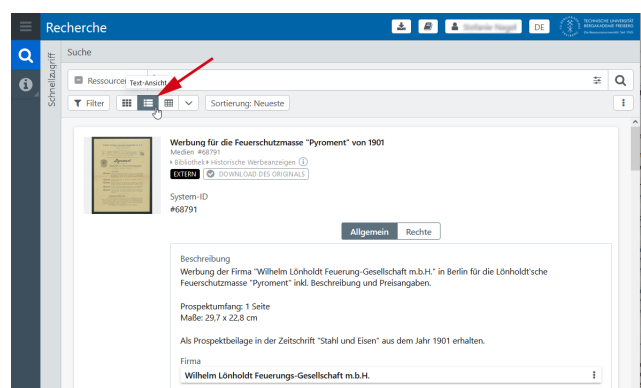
Recherche

DE

TECHNISCHE UNIVERSITÄT BERGAKADEMIE FREIBERG

Schnellzugriff

Suche

Ressourcen

Text-Ansicht

Filter

Sortierung: Neueste

Werbung für die Feuerschutzmasse "Pyroment" von 1901

Medien #68791

Bibliothek › Historische Werbeanzeigen

EXTERN

DOWNLOAD DES ORIGINALS

System-ID
#68791

Allgemein | Rechte

Beschreibung
Werbung der Firma "Wilhelm Lönholdt Feuerung-Gesellschaft m.b.H." in Berlin für die Lönholdt'sche Feuerschutzmasse "Pyroment" inkl. Beschreibung und Preisangaben.

Prospektumfang: 1 Seite
Maße: 29,7 x 22,8 cm

Als Prospektbeilage in der Zeitschrift "Stahl und Eisen" aus dem Jahr 1901 erhalten.

Firma
Wilhelm Lönholdt Feuerungs-Gesellschaft m.b.H.